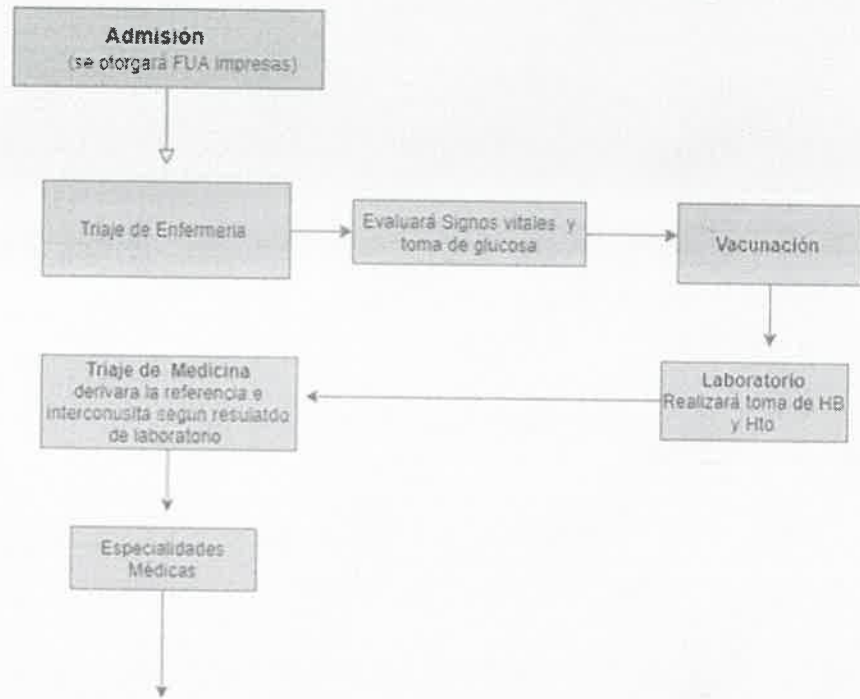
Admisión
(se otorgará FUA impresas)

Triaje de Enfermeria

Evaluará Signos vitales y toma de glucosa

Vacunación

Laboratorio
Realizará toma de HB y Hto

Triaje de Medicina
derivara la referencia e interconusita segun resulatdo de laboratorio

Especialidades Médicas